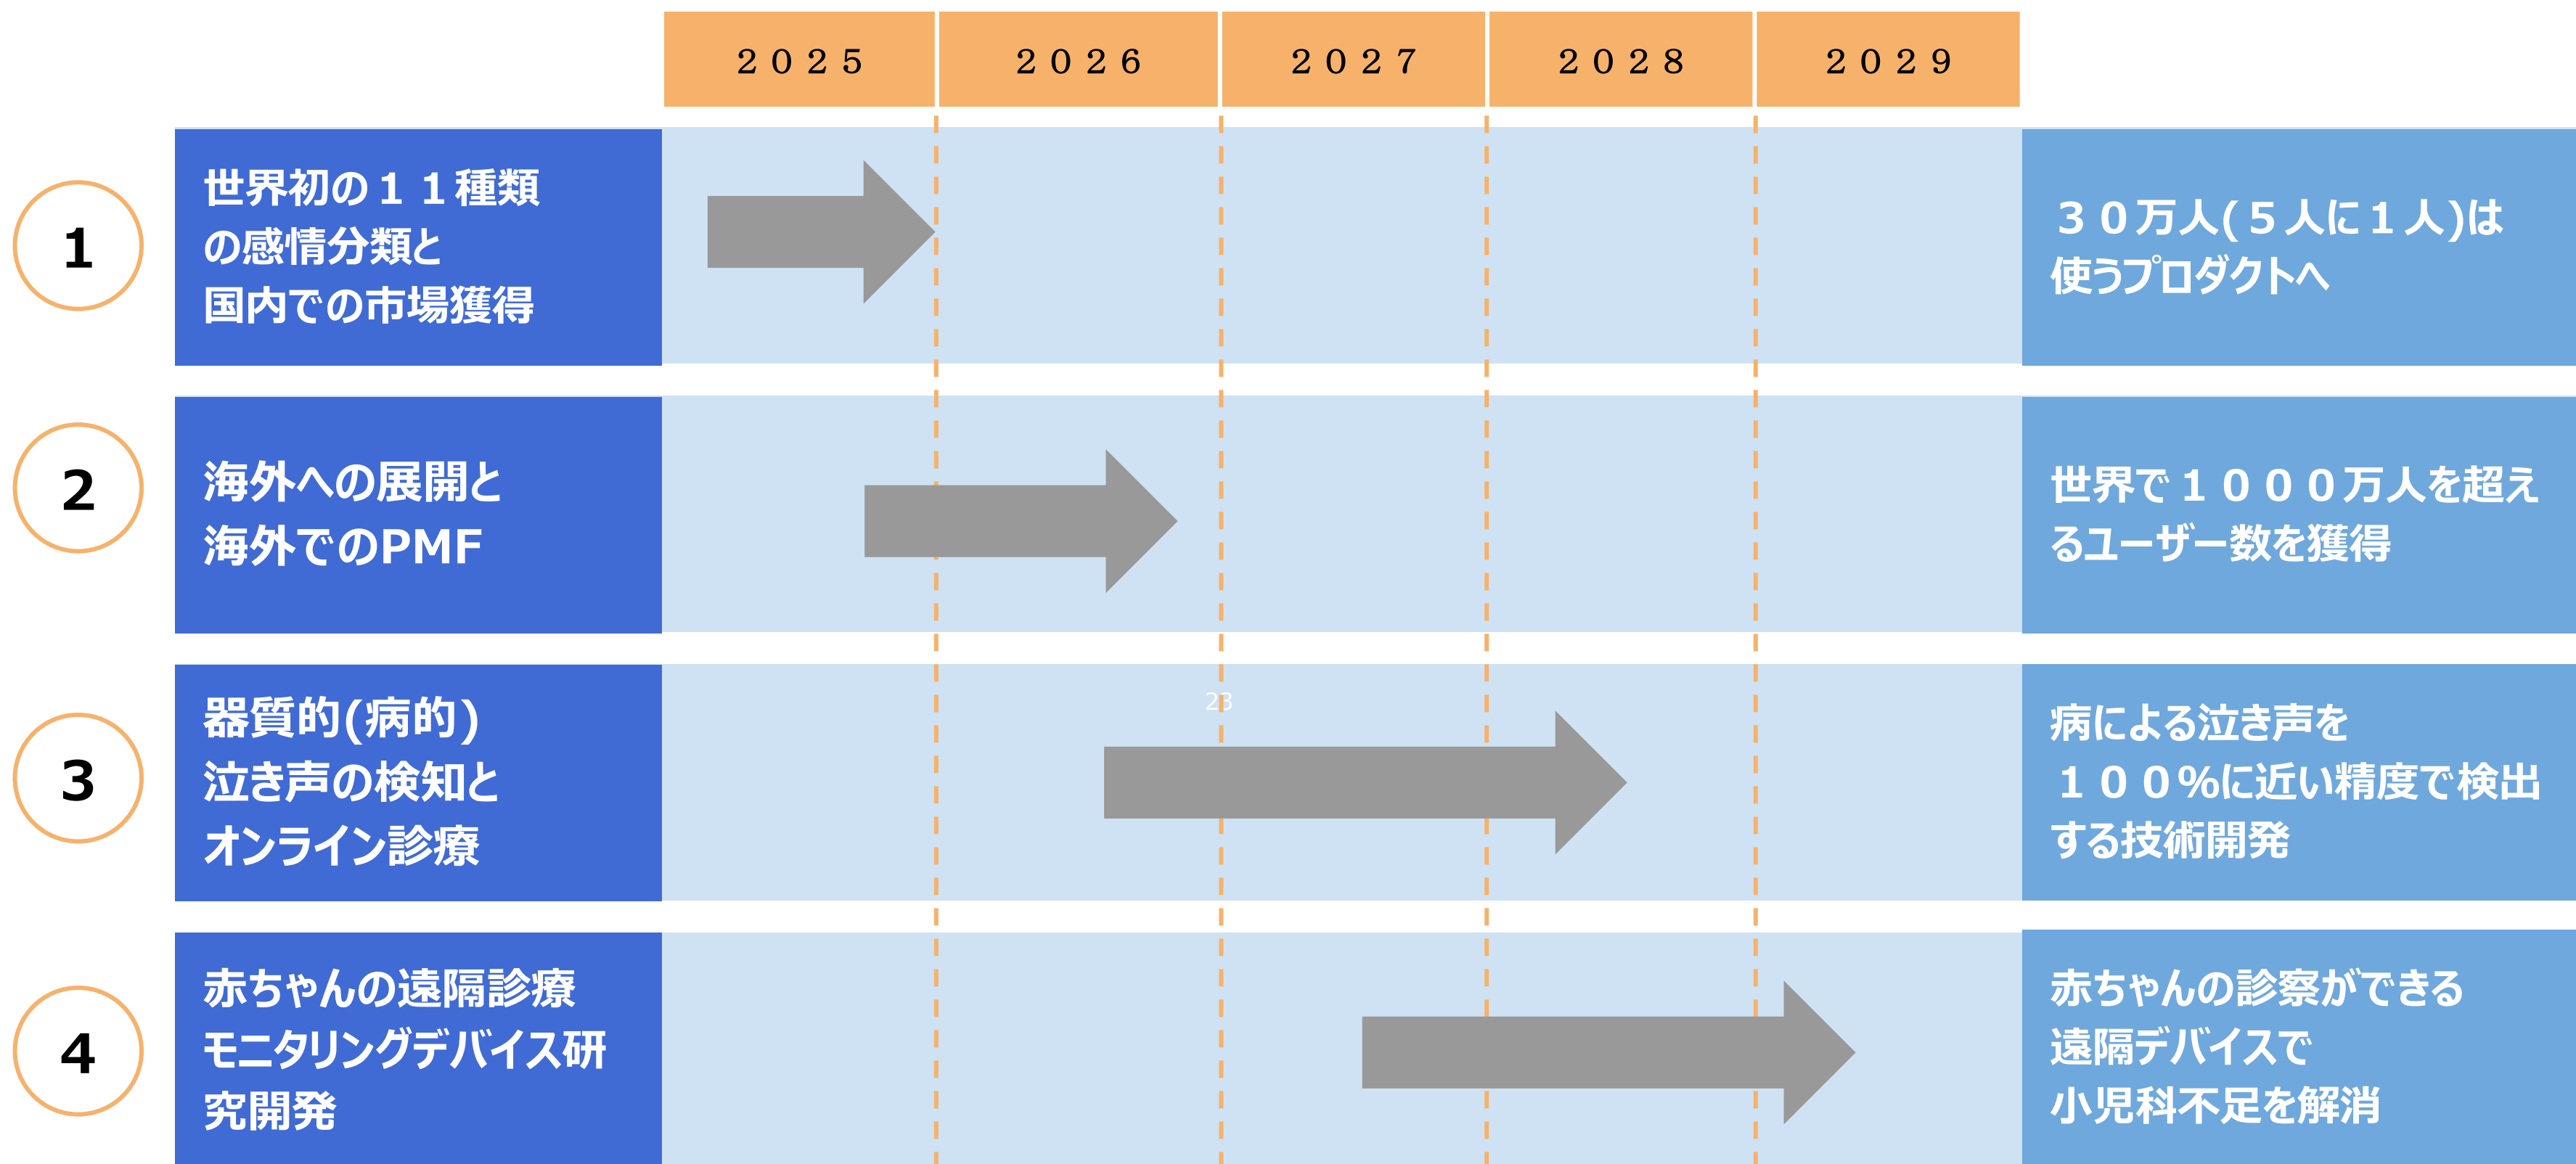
| | ２０２５ | ２０２６ | ２０２７ | ２０２８ | ２０２９ | |
|---|---|---|---|---|---|---|

1

世界初の１１種類の感情分類と国内での市場獲得

３０万人(５人に１人)は使うプロダクトへ

2

海外への展開と海外でのPMF

世界で１０００万人を超えるユーザー数を獲得

3

器質的(病的)泣き声の検知とオンライン診療

23

病による泣き声を１００%に近い精度で検出する技術開発

4

赤ちゃんの遠隔診療モニタリングデバイス研究開発

赤ちゃんの診察ができる遠隔デバイスで小児科不足を解消